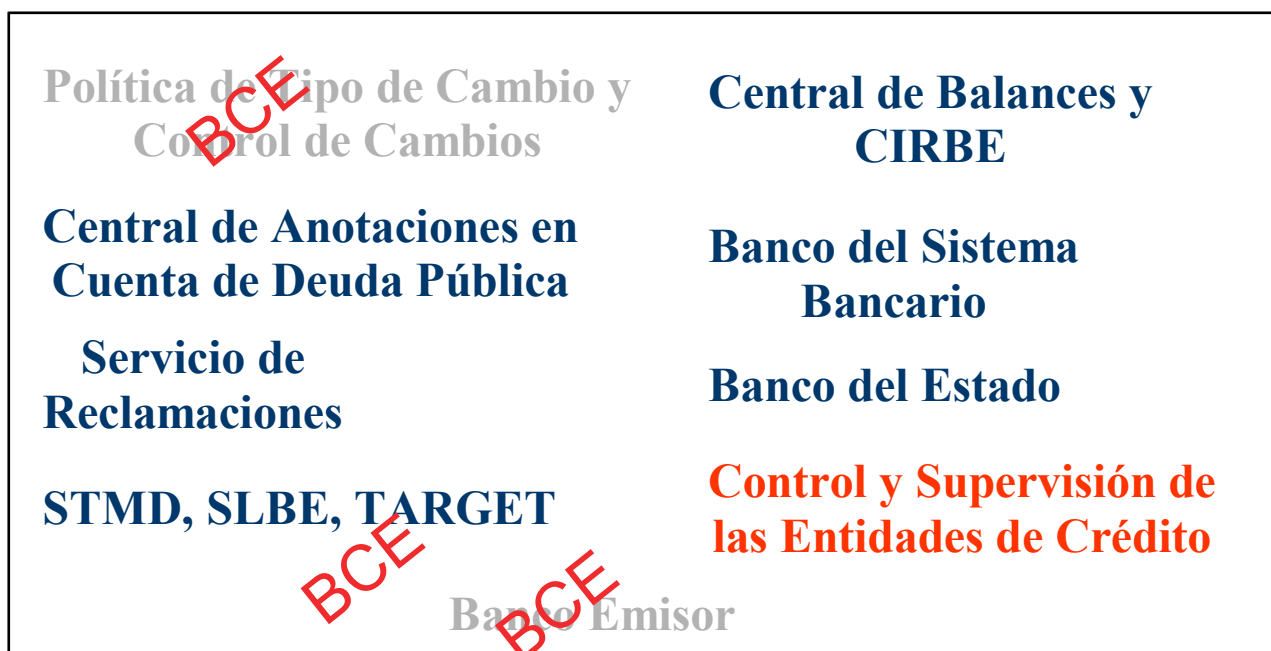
Política de Tipo de Cambio y Control de Cambios

BCE

Central de Balances y CIRBE

Central de Anotaciones en Cuenta de Deuda Pública

Banco del Sistema Bancario

Servicio de Reclamaciones

Banco del Estado

STMD, SLBE, TARGET

BCE

Control y Supervisión de las Entidades de Crédito

Banco Emisor

BCE